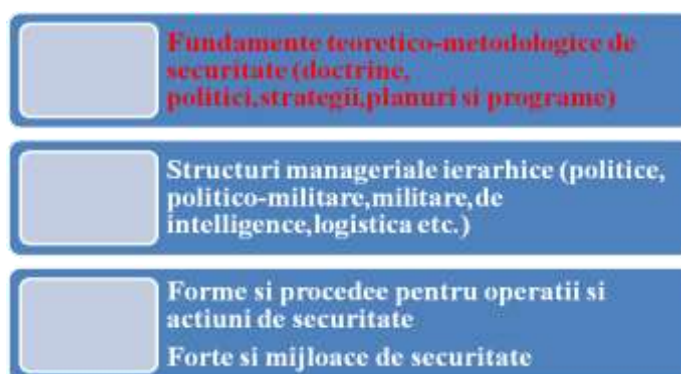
Fundamente teoretico-metodologice de securitate (doctrine, politici,strategii,planuri si programe)

Structuri manageriale ierarhice (politice, politico-militare,militare,de intelligence,logistica etc.)

Forme si procedee pentru operatii si actiuni de securitate

Forte si mijloace de securitate